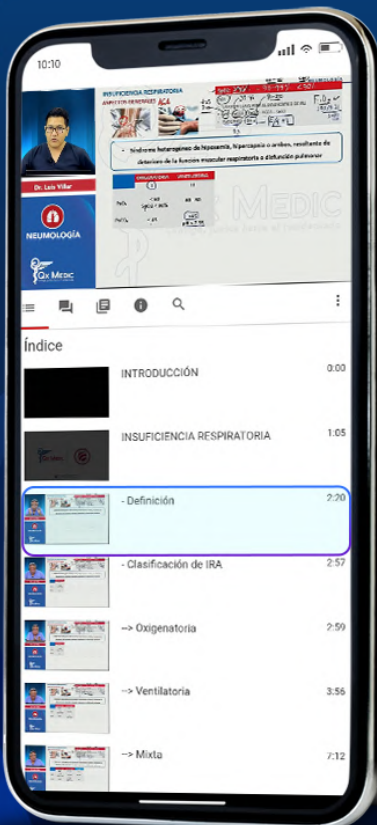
10:10

INSUFICIENCIA RESPIRATORIA

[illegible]

Síndrome heterogéneo de hipoxemia, hipercapnia o ambos, resultante de deterioro de la función muscular respiratoria o difusión pulmonar

Dr. Luis Villar

NEUMOLOGÍA

Qx MEDIC

Qx MEDIC

Índice

INTRODUCCIÓN 0:00

INSUFICIENCIA RESPIRATORIA 1:05

- Definición 2:20

- Clasificación de IRA 2:57

--> Oxigenatoria 2:59

--> Ventilatoria 3:56

--> Mixta 7:12